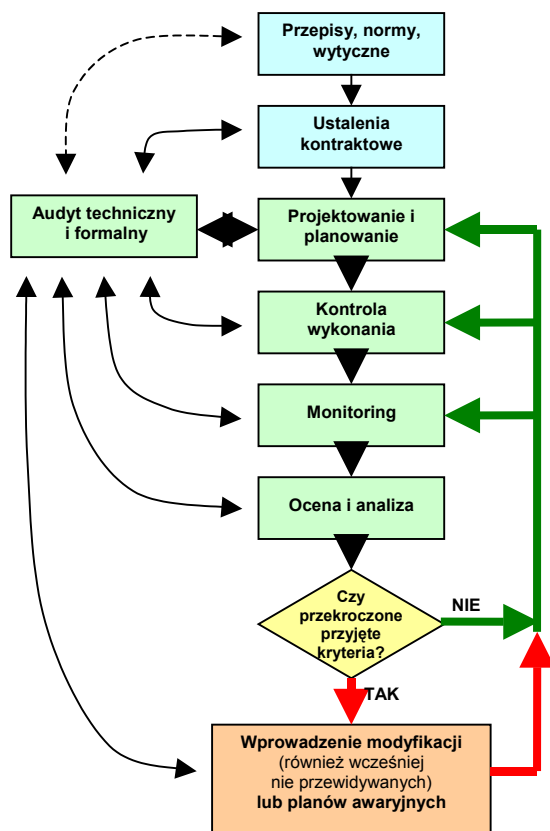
Przepisy, normy, wytyczne

Ustalenia kontraktowe

Audyt techniczny i formalny

Projektowanie i planowanie

Kontrola wykonania

Monitoring

Ocena i analiza

Czy przekroczone przyjęte kryteria?

NIE

TAK

Wprowadzenie modyfikacji (również wcześniej nie przewidywanych) lub planów awaryjnych